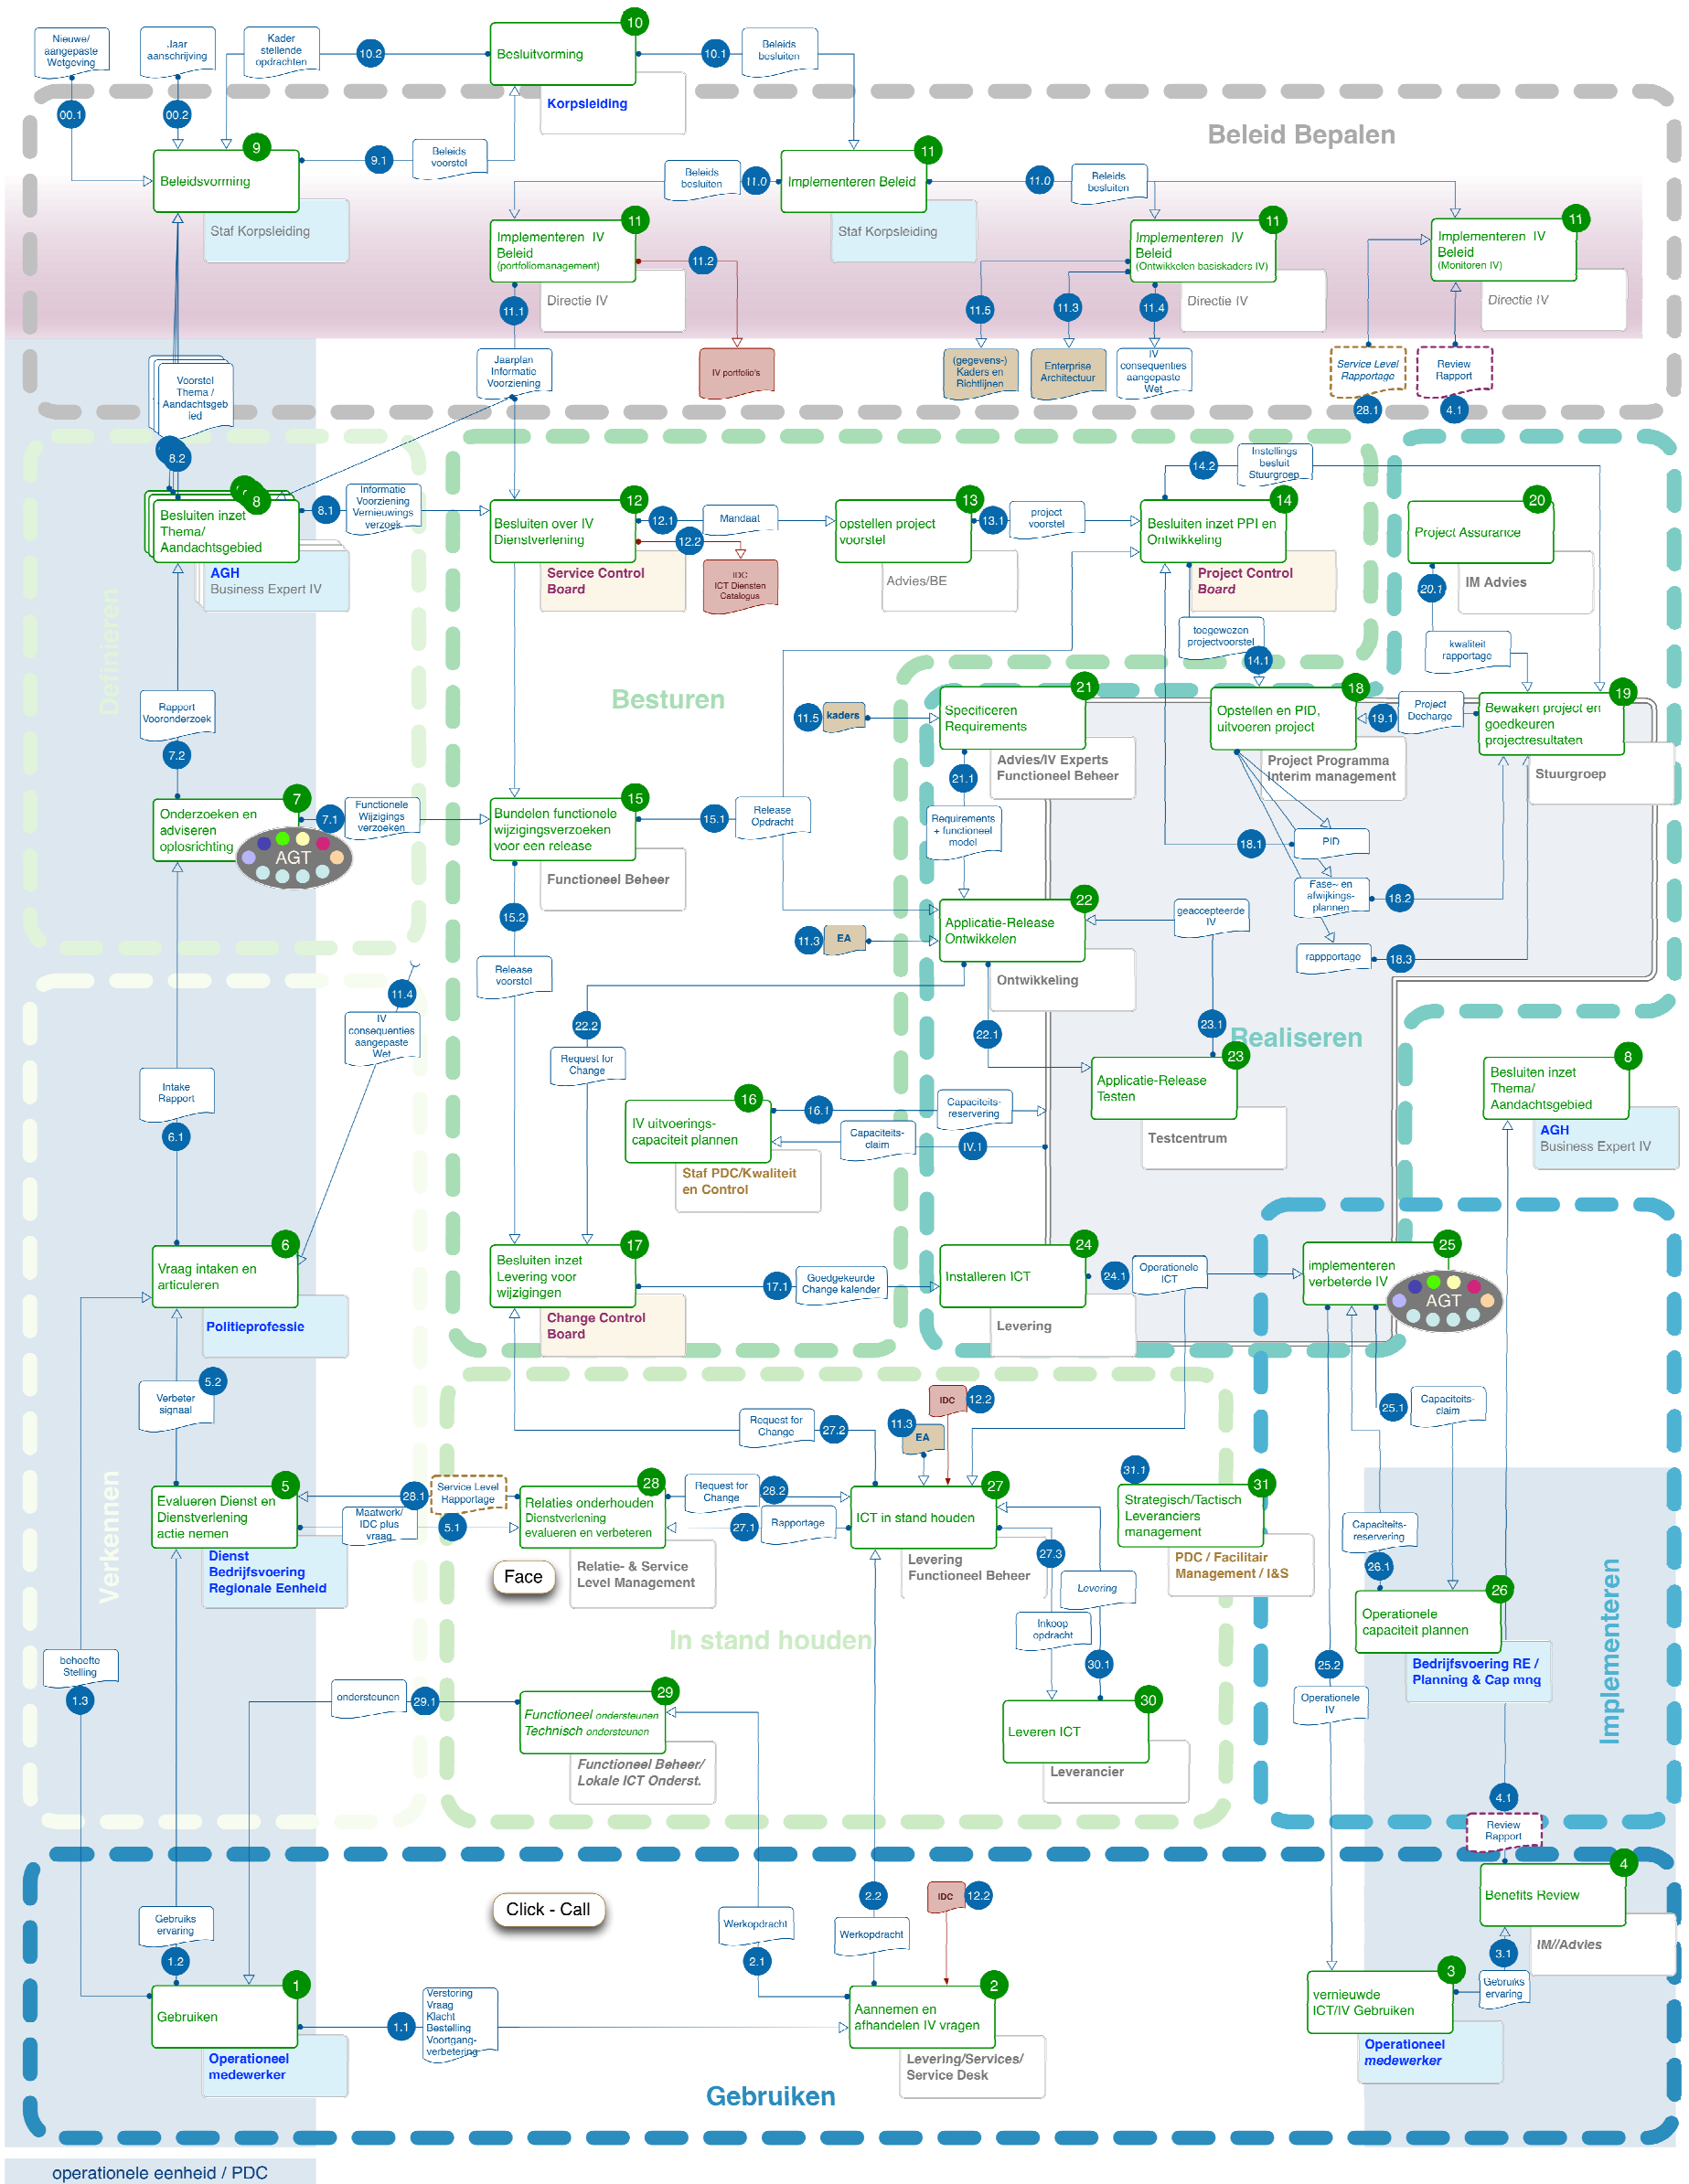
Nieuwe/ aangepaste Wetgeving
Jaar aanschrijving
Kader stellende opdrachten
10.2
Besluitvorming
10
10.1
Beleids besluiten
Korpsleiding
00.1
00.2
Beleid Bepalen
Beleidsvorming
9
9.1
Beleids voorstel
Beleids besluiten
11.0
Implementeren Beleid
11
11.0
Beleids besluiten
Staf Korpsleiding
Staf Korpsleiding
Implementeren IV Beleid (portfoliomanagement)
11
11.2
Implementeren IV Beleid (Ontwikkelen basiskaders IV)
11
Implementeren IV Beleid (Monitoren IV)
11
11.1
Directie IV
Directie IV
Directie IV
11.5
11.3
11.4
Vorstel Thema / Aandachtsgebied
Jaarplan Informatie Voorziening
IV portfolio's
(gegevens-) Kaders en Richtlijnen
Enterprise Architectuur
IV consequenties aangepaste Wet
Service Level Rapportage
Review Rapport
28.1
4.1
8.2
14.2
Instellings besluit Stuurgroep
Besluiten inzet Thema/ Aandachtsgebied
8
8.1
Informatie Voorziening Vernieuwings verzoek
Besluiten over IV Dienstverlening
12
12.1
Mandaat
opstellen project voorstel
13
13.1
project voorstel
Besluiten inzet PPI en Ontwikkeling
14
Project Assurance
20
12.2
Service Control Board
IDC ICT Diensten Catalogus
Advies/BE
Project Control Board
20.1
IM Advies
AGH Business Expert IV
Definieren
toegewezen projectvoorstel
kwaliteit rapportage
14.1
Besturen
Rapport Vooronderzoek
11.5
kaders
Specificeren Requirements
21
Opstellen en PID, uitvoeren project
18
Project Decharge
19.1
Bewaken project en goedkeuren projectresultaten
19
7.2
Advies/IV Experts Functioneel Beheer
Project Programma Interim management
Stuurgroep
21.1
Onderzoeken en adviseren oplosrichting
7
7.1
Functionele Wijzigings verzoeken
Bundelen functionele wijzigingsverzoeken voor een release
15
15.1
Release Opdracht
Requirements + functioneel model
PID
AGT
Functioneel Beheer
18.1
Fase- en afwijkings- plannen
18.2
15.2
11.3
EA
Applicatie-Release Ontwikkelen
22
geaccepteerde IV
rappportage
18.3
Release voorstel
Ontwikkeling
11.4
IV consequenties aangepaste Wet
22.2
22.1
23.1
Realiseren
Request for Change
Applicatie-Release Testen
23
Besluiten inzet Thema/ Aandachtsgebied
8
Intake Rapport
IV uitvoerings- capaciteit plannen
16
16.1
Capaciteits- reservering
Capaciteits- claim
IV.1
Testcentrum
AGH Business Expert IV
6.1
Staf PDC/Kwaliteit en Control
Vraag intaken en articuleren
6
Besluiten inzet Levering voor wijzigingen
17
17.1
Goedgekeurde Change kalender
Installeren ICT
24
24.1
Operationele ICT
implementeren verbeterde IV
25
AGT
Politieprofessie
Change Control Board
Levering
5.2
Verbeter signaal
IDC
12.2
Request for Change
27.2
11.3
EA
25.1
Capaciteits- claim
Evalueren Dienst en Dienstverlening actie nemen
5
28.1
Service Level Rapportage
Relaties onderhouden Dienstverlening evalueren en verbeteren
28
Request for Change
28.2
ICT in stand houden
27
31.1
Strategisch/Tactisch Leveranciers management
31
Capaciteits- reservering
Maatwerk/ IDC plus vraag
5.1
27.1
Rapportage
Verkennen
Dienst Bedrijfsvoering Regionale Eenheid
Face
Relatie- & Service Level Management
Levering Functioneel Beheer
27.3
PDC / Facilitair Management / I&S
26.1
Levering
Operationele capaciteit plannen
26
Inkoop opdracht
In stand houden
Bedrijfsvoering RE / Planning & Cap mng
behoefte Stelling
1.3
ondersteunen
29.1
Functioneel ondersteunen Technisch ondersteunen
29
30.1
25.2
Operationele IV
Leveren ICT
30
Implementeren
Functioneel Beheer/ Lokale ICT Onderst.
Leverancier
4.1
Review Rapport
Benefits Review
4
Click - Call
2.2
IDC
12.2
Gebruiks ervaring
Werkopdracht
Werkopdracht
IM//Advies
1.2
2.1
3.1
Gebruiks ervaring
Gebruiken
1
Verstoring Vraag Klacht Bestelling Voortgang- verbetering
1.1
Aannemen en afhandelen IV vragen
2
vernieuwde ICT/IV Gebruiken
3
Operationeel medewerker
Levering/Services/ Service Desk
Operationeel medewerker
Gebruiken
operationele eenheid / PDC